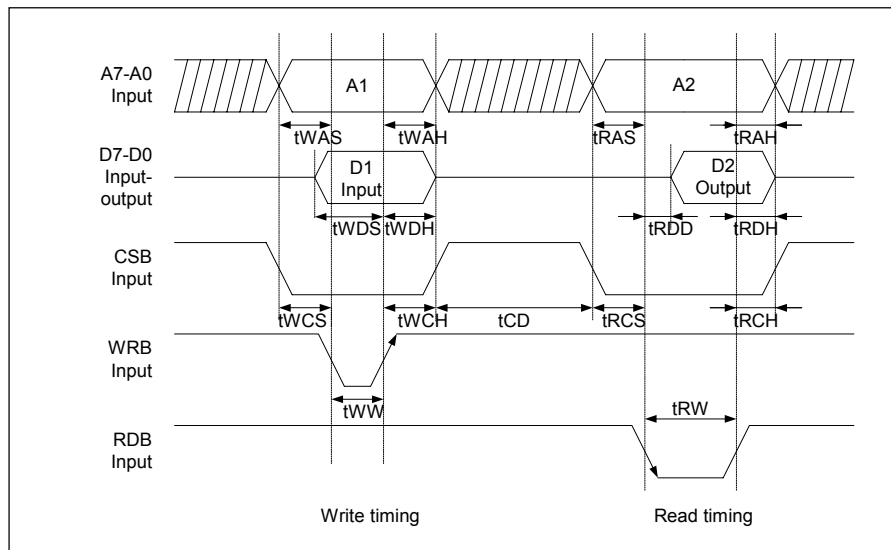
A7-A0 Input

A1

A2

tWAS

tWAH

tRAS

tRAH

D7-D0 Input-output

D1 Input

D2 Output

tWDS

tWDH

tRDD

tRDH

CSB Input

tWCS

tWCH

tCD

tRCS

tRCH

WRB Input

tWW

RDB Input

tRW

Write timing

Read timing